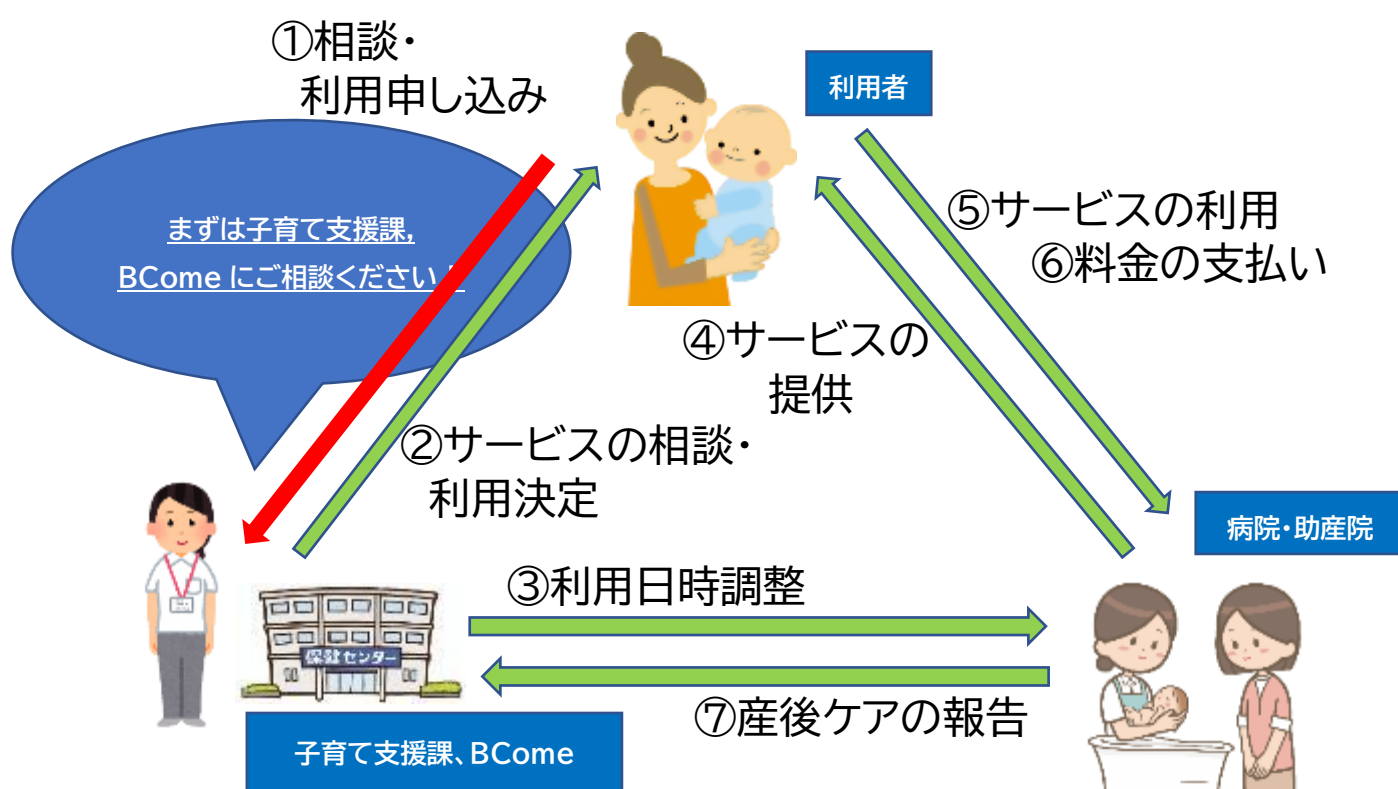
①相談・
利用申し込み

利用者

まずは子育て支援課,
BCome にご相談ください！

⑤サービスの利用
⑥料金の支払い

④サービスの
提供

②サービスの相談・
利用決定

病院・助産院

③利用日時調整

保健センター

⑦産後ケアの報告

子育て支援課、BCome